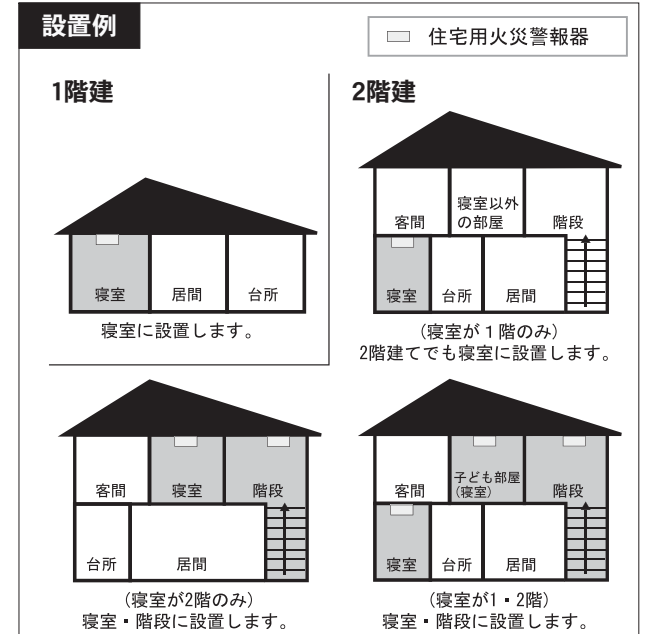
設置例

住宅用火災警報器

1階建

寝室　居間　台所

寝室に設置します。

2階建

客間　寝室以外の部屋　階段

寝室　台所　居間

（寝室が１階のみ）
2階建てでも寝室に設置します。

客間　寝室　階段

台所　居間

（寝室が2階のみ）
寝室・階段に設置します。

客間　子ども部屋（寝室）　階段

寝室　台所　居間

（寝室が1・2階）
寝室・階段に設置します。